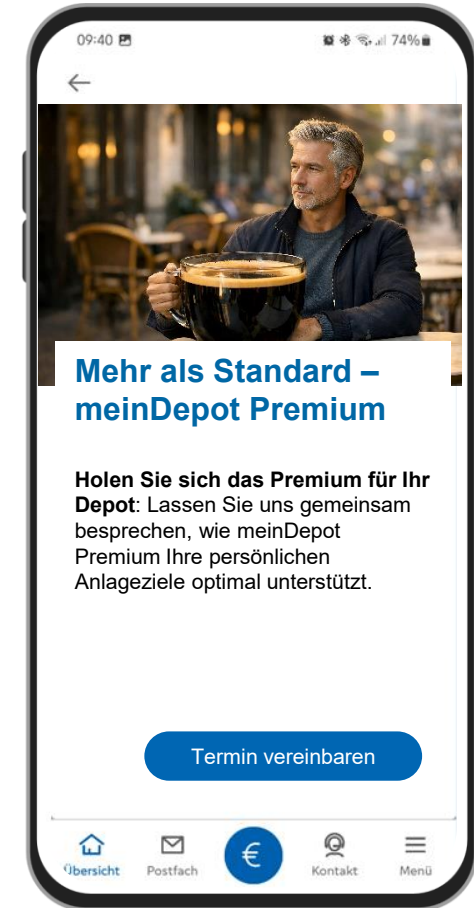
09:40 74%

Mehr als Standard – meinDepot Premium

**Holen Sie sich das Premium für Ihr Depot**: Lassen Sie uns gemeinsam besprechen, wie meinDepot Premium Ihre persönlichen Anlageziele optimal unterstützt.

Termin vereinbaren

Übersicht Postfach € Kontakt Menü